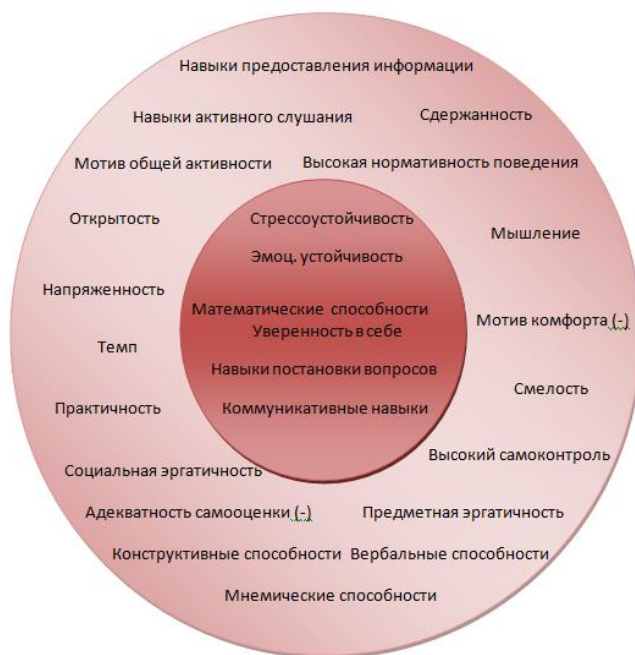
Навыки предоставления информации

Навыки активного слушания

Сдержанность

Мотив общей активности

Высокая нормативность поведения

Открытость

Стрессоустойчивость

Эмоц. устойчивость

Мышление

Напряженность

Математические способности
Уверенность в себе

Мотив комфорта (-)

Темп

Навыки постановки вопросов

Смелость

Практичность

Коммуникативные навыки

Высокий самоконтроль

Социальная эргатичность

Адекватность самооценки (-)

Предметная эргатичность

Конструктивные способности

Вербальные способности

Мнемические способности